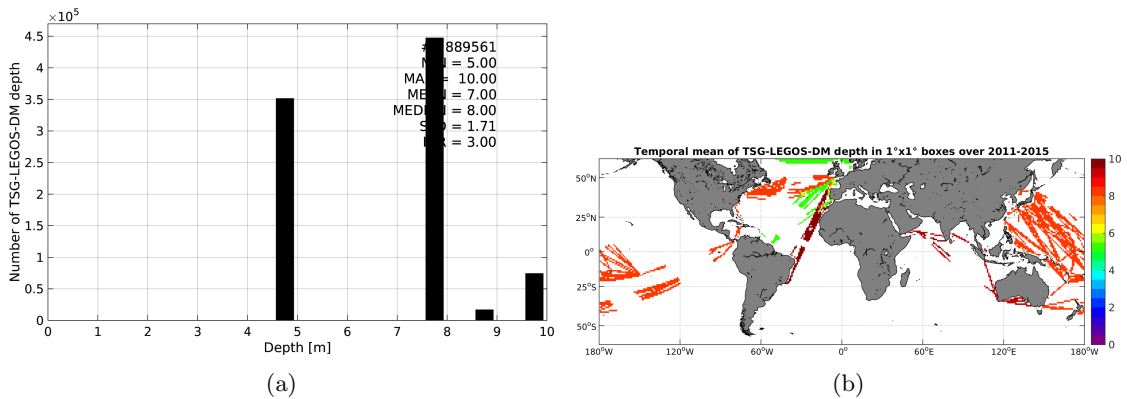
$\times 10^5$
4.5
4
3.5
3
2.5
2
1.5
1
0.5
0
Number of TSG-LEGOS-DM depth
0 1 2 3 4 5 6 7 8 9 10
Depth [m]

#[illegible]889561
M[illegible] = 5.00
MA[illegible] = 10.00
ME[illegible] = 7.00
MED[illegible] = 8.00
S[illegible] = 1.71
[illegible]R = 3.00

(a)

Temporal mean of TSG-LEGOS-DM depth in 1°x1° boxes over 2011-2015

50°N
25°N
0°
25°S
50°S
180°W 120°W 60°W 0° 60°E 120°E 180°W

10
8
6
4
2
0

(b)